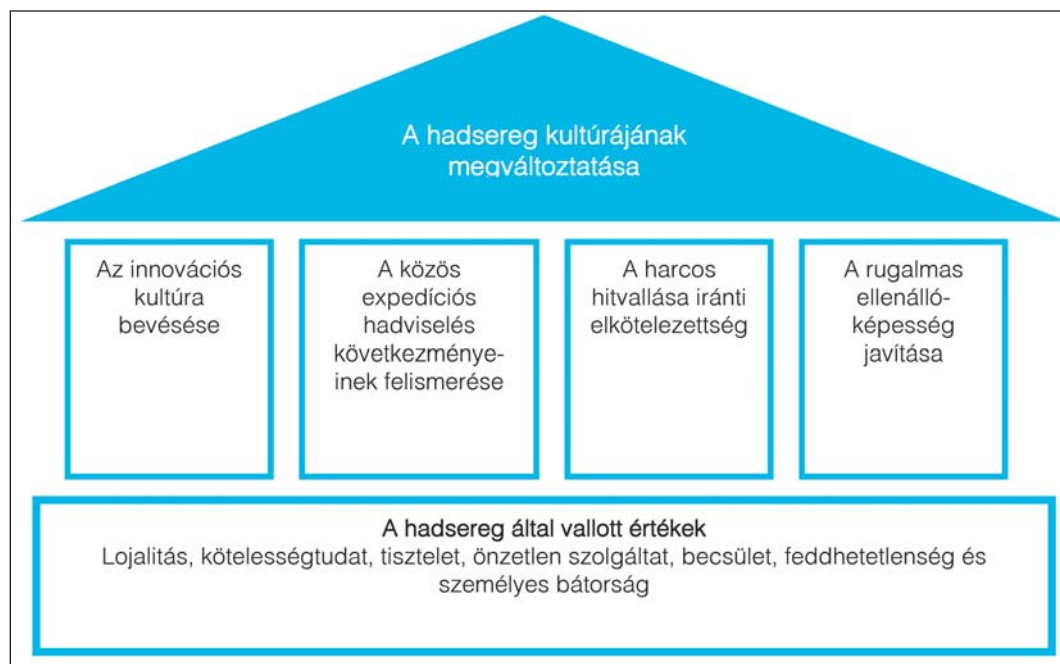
A hadsereg kultúrájának megváltoztatása

Az innovációs kultúra bevésése

A közös expedíciós hadviselés következményeinek felismerése

A harcos hitvallása iránti elkötelezettség

A rugalmas ellenállóképesség javítása

A hadsereg által vallott értékek
Lojalitás, kötelességtudat, tisztelet, önzetlen szolgáltat, becsület, feddhetetlenség és személyes bátorság